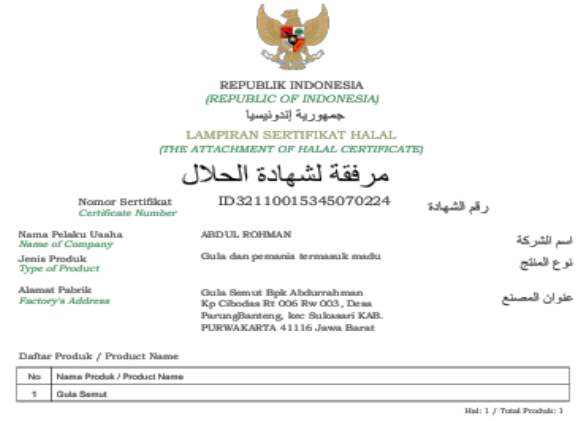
REPUBLIK INDONESIA
(REPUBLIC OF INDONESIA)
جمهورية إندونيسيا

LAMPIRAN SERTIFIKAT HALAL
(THE ATTACHMENT OF HALAL CERTIFICATE)
مرفقة لشهادة الحلال

Nomor Sertifikat
Certificate Number
ID32110015345070224
رقم الشهادة

Nama Pelaku Usaha
Name of Company
ABDUL ROHMAN
اسم الشركة

Jenis Produk
Type of Product
Gula dan pemanis termasuk madu
نوع المنتج

Alamat Pabrik
Factory's Address
Gula Semut Bpk Abdurrahman Kp Cibodas Rt 006 Rw 003, Desa ParungBanteng, kec Sukasari KAB. PURWAKARTA 41116 Jawa Barat
عنوان المصنع

Daftar Produk / Product Name

| No | Nama Produk / Product Name |
|---|---|
| 1 | Gula Semut |

Hal: 1 / Total Produk: 1